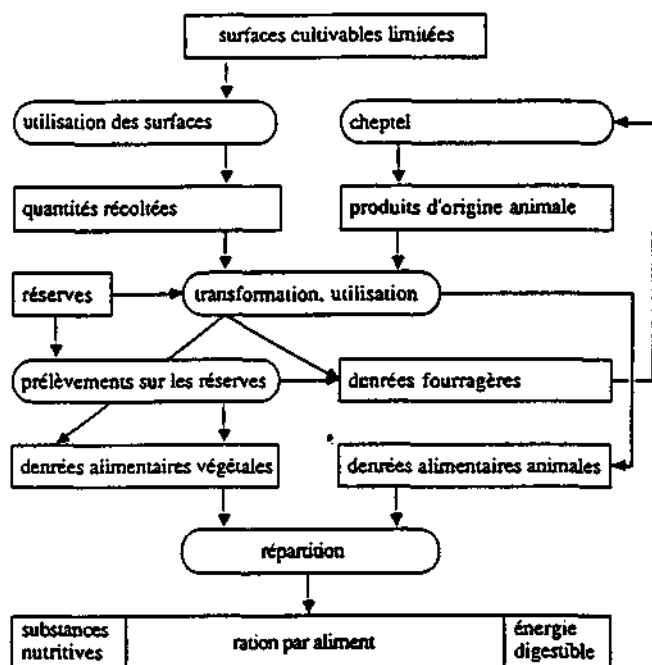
surfaces cultivables limitées

utilisation des surfaces

cheptel

quantités récoltées

produits d'origine animale

réserves

transformation, utilisation

prélèvements sur les réserves

denrées fourragères

denrées alimentaires végétales

denrées alimentaires animales

répartition

| substances nutritives | ration par aliment | énergie digestible |
|---|---|---|